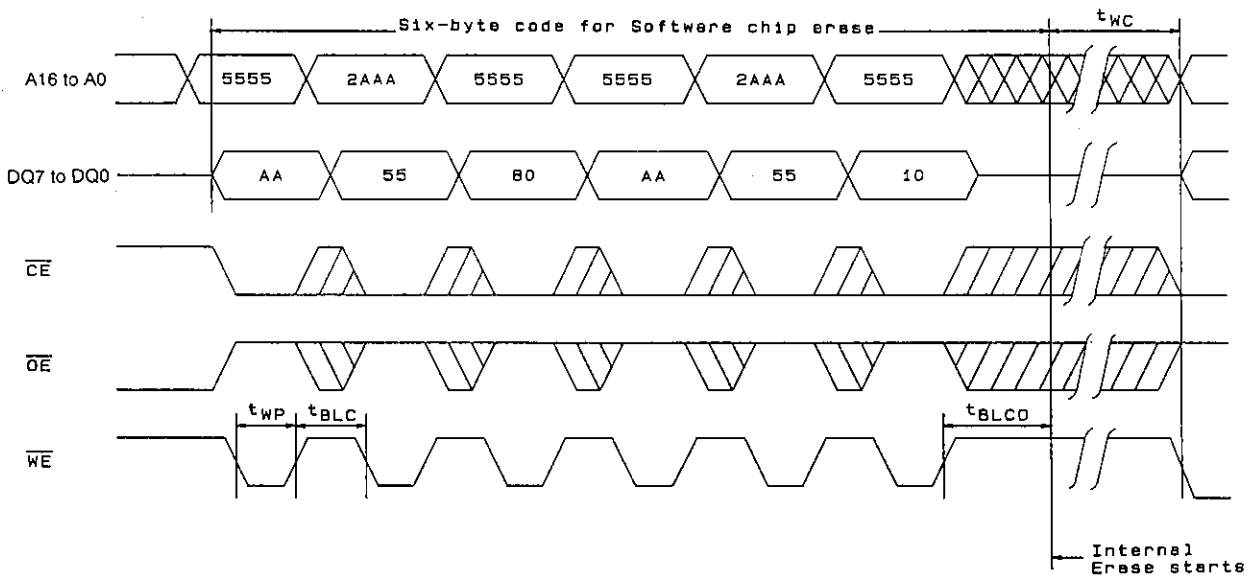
Six-byte code for Software chip erase

$t_{WC}$

A16 to A0

5555

2AAA

5555

5555

2AAA

5555

DQ7 to DQ0

AA

55

80

AA

55

10

$\overline{CE}$

$\overline{OE}$

$\overline{WE}$

$t_{WP}$

$t_{BLC}$

$t_{BLCO}$

Internal Erase starts